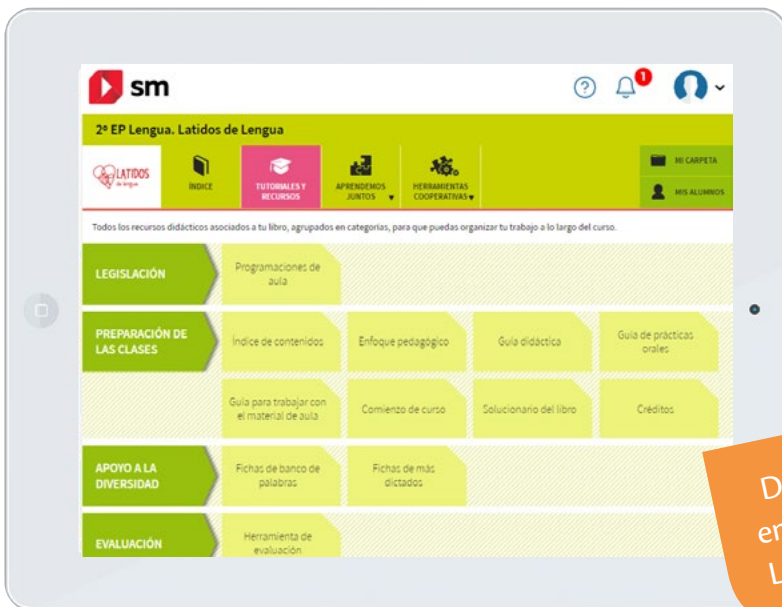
sm

1

2º EP Lengua. Latidos de Lengua

LATIDOS de lengua

ÍNDICE

TUTORIALES Y RECURSOS

APRENDEMOS JUNTOS

HERRAMIENTAS COOPERATIVAS

MI CARPETA

MIS ALUMNOS

Todos los recursos didácticos asociados a tu libro, agrupados en categorías, para que puedas organizar tu trabajo a lo largo del curso.

LEGISLACIÓN

Programaciones de aula

PREPARACIÓN DE LAS CLASES

Índice de contenidos

Enfoque pedagógico

Guía didáctica

Guía de prácticas orales

Guía para trabajar con el material de aula

Comienzo de curso

Solucionario del libro

Créditos

APOYO A LA DIVERSIDAD

Fichas de banco de palabras

Fichas de más dictados

EVALUACIÓN

Herramienta de evaluación

D
en
L